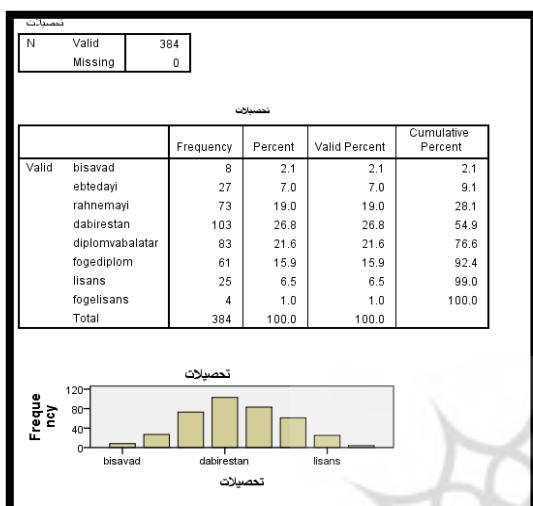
تحصیلات

| N | Valid | 384 |
|---|---|---|
| | Missing | 0 |

تحصیلات

| | | Frequency | Percent | Valid Percent | Cumulative Percent |
|---|---|---|---|---|---|
| Valid | bisavad | 8 | 2.1 | 2.1 | 2.1 |
| | ebtedayi | 27 | 7.0 | 7.0 | 9.1 |
| | rahnemayi | 73 | 19.0 | 19.0 | 28.1 |
| | dabirestan | 103 | 26.8 | 26.8 | 54.9 |
| | diplomvabalatar | 83 | 21.6 | 21.6 | 76.6 |
| | fogediplom | 61 | 15.9 | 15.9 | 92.4 |
| | lisans | 25 | 6.5 | 6.5 | 99.0 |
| | fogelisans | 4 | 1.0 | 1.0 | 100.0 |
| | Total | 384 | 100.0 | 100.0 | |

تحصیلات

Freque ncy

120
80
40
0

bisavad
dabirestan
lisans

تحصیلات